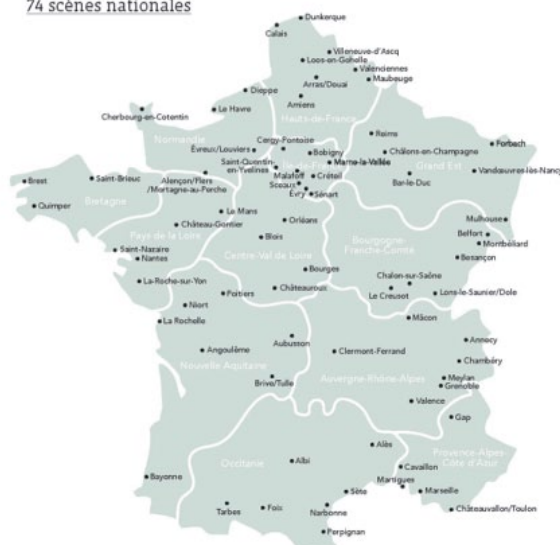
74 scènes nationales

Dunkerque
Calais
Villeneuve-d'Ascq
Loos-en-Gohelle
Valenciennes
Arras/Douai
Maubeuge
Dieppe
Amiens
Hauts-de-France
Cherbourg-en-Cotentin
Le Havre
Normandie
Cergy-Pontoise
Reims
Forbach
Évreux/Louviers
Bobigny
Châlons-en-Champagne
Brest
Saint-Brieuc
Saint-Quentin-en-Yvelines
Île-de-France
Marne-la-Vallée
Grand Est
Vandœuvre-lès-Nancy
Malakoff
Créteil
Alençon/Flers/Mortagne-au-Perche
Sceaux
Évry
Sénart
Bar-le-Duc
Quimper
Bretagne
Le Mans
Mulhouse
Château-Gontier
Orléans
Belfort
Pays de la Loire
Blois
Montbéliard
Saint-Nazaire
Bourgogne-Franche-Comté
Besançon
Nantes
Centre-Val de Loire
Bourges
Chalon-sur-Saône
La Roche-sur-Yon
Le Creusot
Lons-le-Saunier/Dole
Niort
Poitiers
Châteauroux
Mâcon
La Rochelle
Annecy
Aubusson
Chambéry
Angoulême
Clermont-Ferrand
Meylan
Grenoble
Nouvelle-Aquitaine
Auvergne-Rhône-Alpes
Brive/Tulle
Valence
Gap
Alès
Provence-Alpes-Côte d'Azur
Albi
Cavaillon
Occitanie
Martigues
Bayonne
Sète
Marseille
Tarbes
Foix
Narbonne
Châteauvallon/Toulon
Perpignan